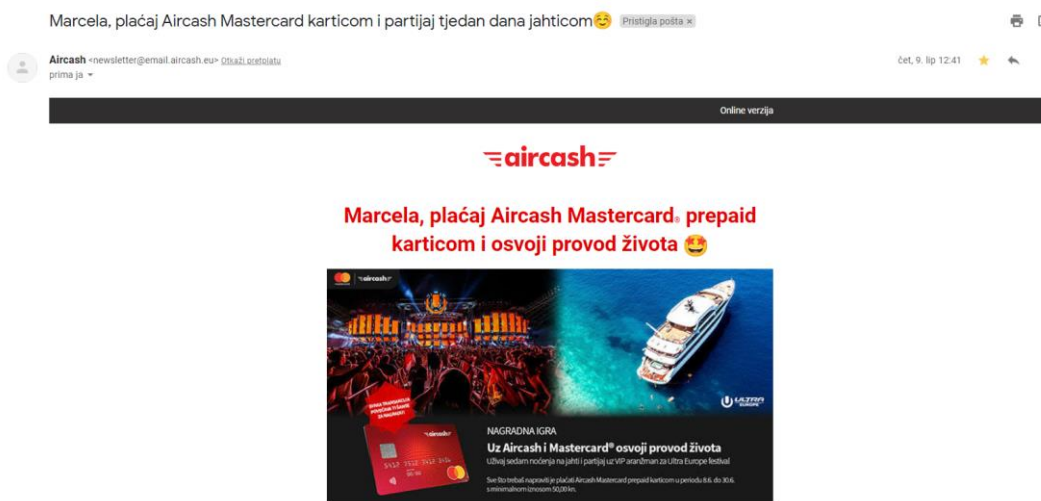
Marcela, plaćaj Aircash Mastercard karticom i partijaj tjedan dana jahticom😊 Pristigla pošta ×

Aircash <newsletter@email.aircash.eu> Otkaži pretplatu
prima ja

čet, 9. lip 12:41

Online verzija

aircash

Marcela, plaćaj Aircash Mastercard® prepaid karticom i osvoji provod života 🤩

aircash

ULTRA EUROPE

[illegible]

aircash

NAGRADNA IGRA
Uz Aircash i Mastercard® osvoji provod života
Uživaj sedam noćenja na jahti i partijaj uz VIP aranžman za Ultra Europe festival

Sve što trebaš napraviti je plaćati Aircash Mastercard prepaid karticom u periodu 8.6. do 30.6. s minimalnim iznosom 50,00 kn.